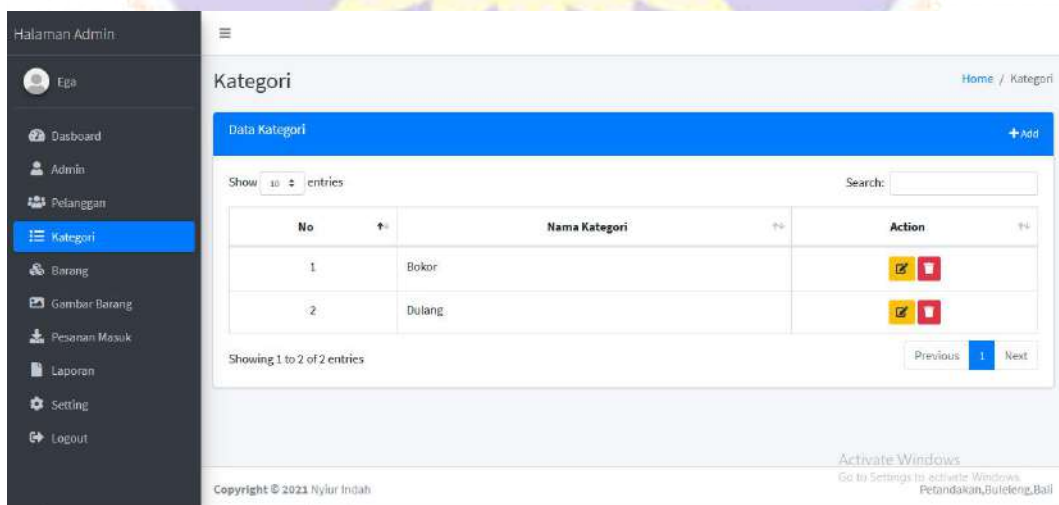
Halaman Admin

Ega

Dasboard
Admin
Pelanggan
Kategori
Barang
Gambar Barang
Pesanan Masuk
Laporan
Setting
Logout

≡

Kategori

Home / Kategori

Data Kategori

+ Add

Show 10 entries

Search:

| No | Nama Kategori | Action |
|---|---|---|
| 1 | Bokor | |
| 2 | Dulang | |

Showing 1 to 2 of 2 entries

Previous 1 Next

Activate Windows
Go to Settings to activate Windows.

Copyright © 2021 Nyiur Indah

Petandakan,Buleleng,Bali